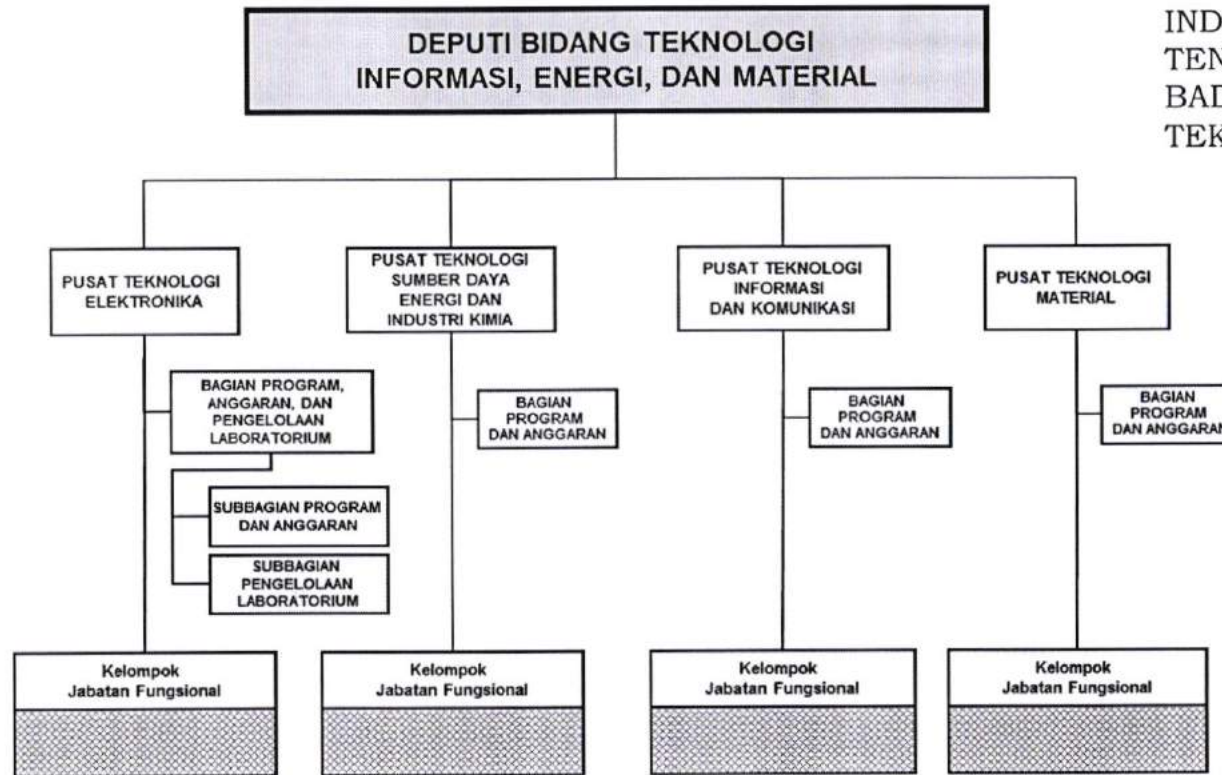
DEPUTI BIDANG TEKNOLOGI INFORMASI, ENERGI, DAN MATERIAL

IND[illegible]
TEN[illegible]
BAD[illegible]
TEK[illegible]

PUSAT TEKNOLOGI ELEKTRONIKA

BAGIAN PROGRAM, ANGGARAN, DAN PENGELOLAAN LABORATORIUM

SUBBAGIAN PROGRAM DAN ANGGARAN

SUBBAGIAN PENGELOLAAN LABORATORIUM

Kelompok Jabatan Fungsional

PUSAT TEKNOLOGI SUMBER DAYA ENERGI DAN INDUSTRI KIMIA

BAGIAN PROGRAM DAN ANGGARAN

Kelompok Jabatan Fungsional

PUSAT TEKNOLOGI INFORMASI DAN KOMUNIKASI

BAGIAN PROGRAM DAN ANGGARAN

Kelompok Jabatan Fungsional

PUSAT TEKNOLOGI MATERIAL

BAGIAN PROGRAM DAN ANGGARAN

Kelompok Jabatan Fungsional